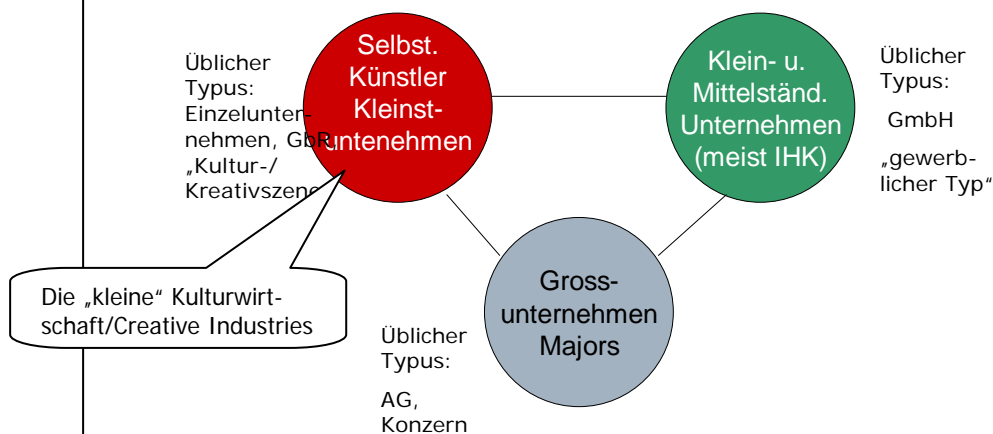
Üblicher Typus: Einzelunternehmen, GbR „Kultur-/ Kreativszene

Selbst. Künstler Kleinst-Unternehmen

Klein- u. Mittelständ. Unternehmen (meist IHK)

Üblicher Typus:

GmbH

„gewerblicher Typ"

Die „kleine" Kulturwirtschaft/Creative Industries

Gross-unternehmen Majors

Üblicher Typus:

AG, Konzern